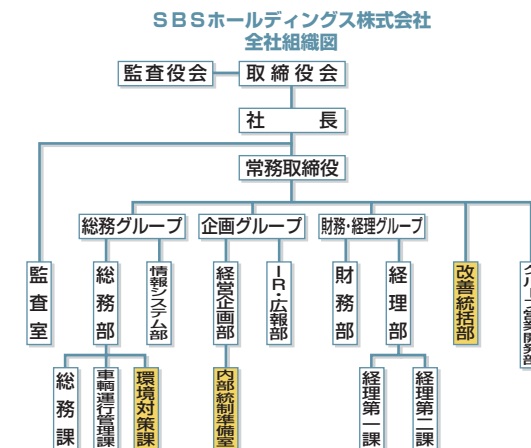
SBSホールディングス株式会社
全社組織図

監査役会

取締役会

社長

常務取締役

総務グループ

企画グループ

財務・経理グループ

監査室

総務部

情報システム部

経営企画部

IR・広報部

財務部

経理部

改善統括部

グループ営業開発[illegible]

総務課

車輌運行管理課

環境対策課

内部統制準備室

経理第一課

経理第二課